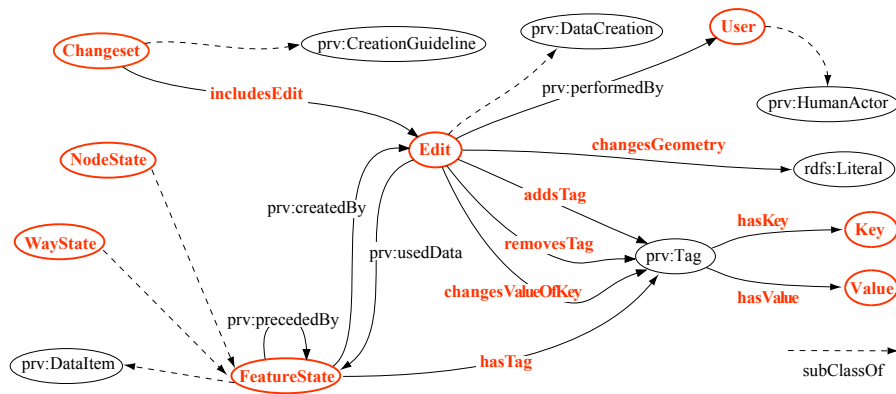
Changeset
prv:CreationGuideline
prv:DataCreation
User
prv:performedBy
prv:HumanActor
includesEdit
Edit
changesGeometry
rdfs:Literal
NodeState
prv:createdBy
addsTag
WayState
prv:usedData
removesTag
prv:Tag
hasKey
Key
changesValueOfKey
hasValue
Value
prv:precededBy
prv:DataItem
FeatureState
hasTag
subClassOf